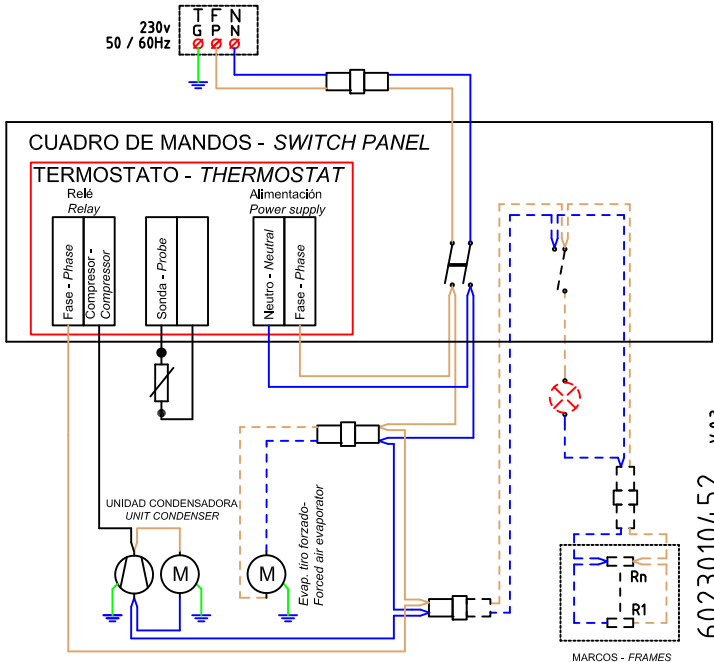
230v
50 / 60Hz

T F N
G P N

CUADRO DE MANDOS - *SWITCH PANEL*

TERMOSTATO - *THERMOSTAT*

Relé
*Relay*

Fase - *Phase*

Compresor - *Compressor*

Sonda - *Probe*

Alimentación
*Power supply*

Neutro - *Neutral*

Fase - *Phase*

UNIDAD CONDENSADORA
*UNIT CONDENSER*

M

M

Evap. tiro forzado-
*Forced air evaporator*

Rn

R1

MARCOS - *FRAMES*

6023010/4.52 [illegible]